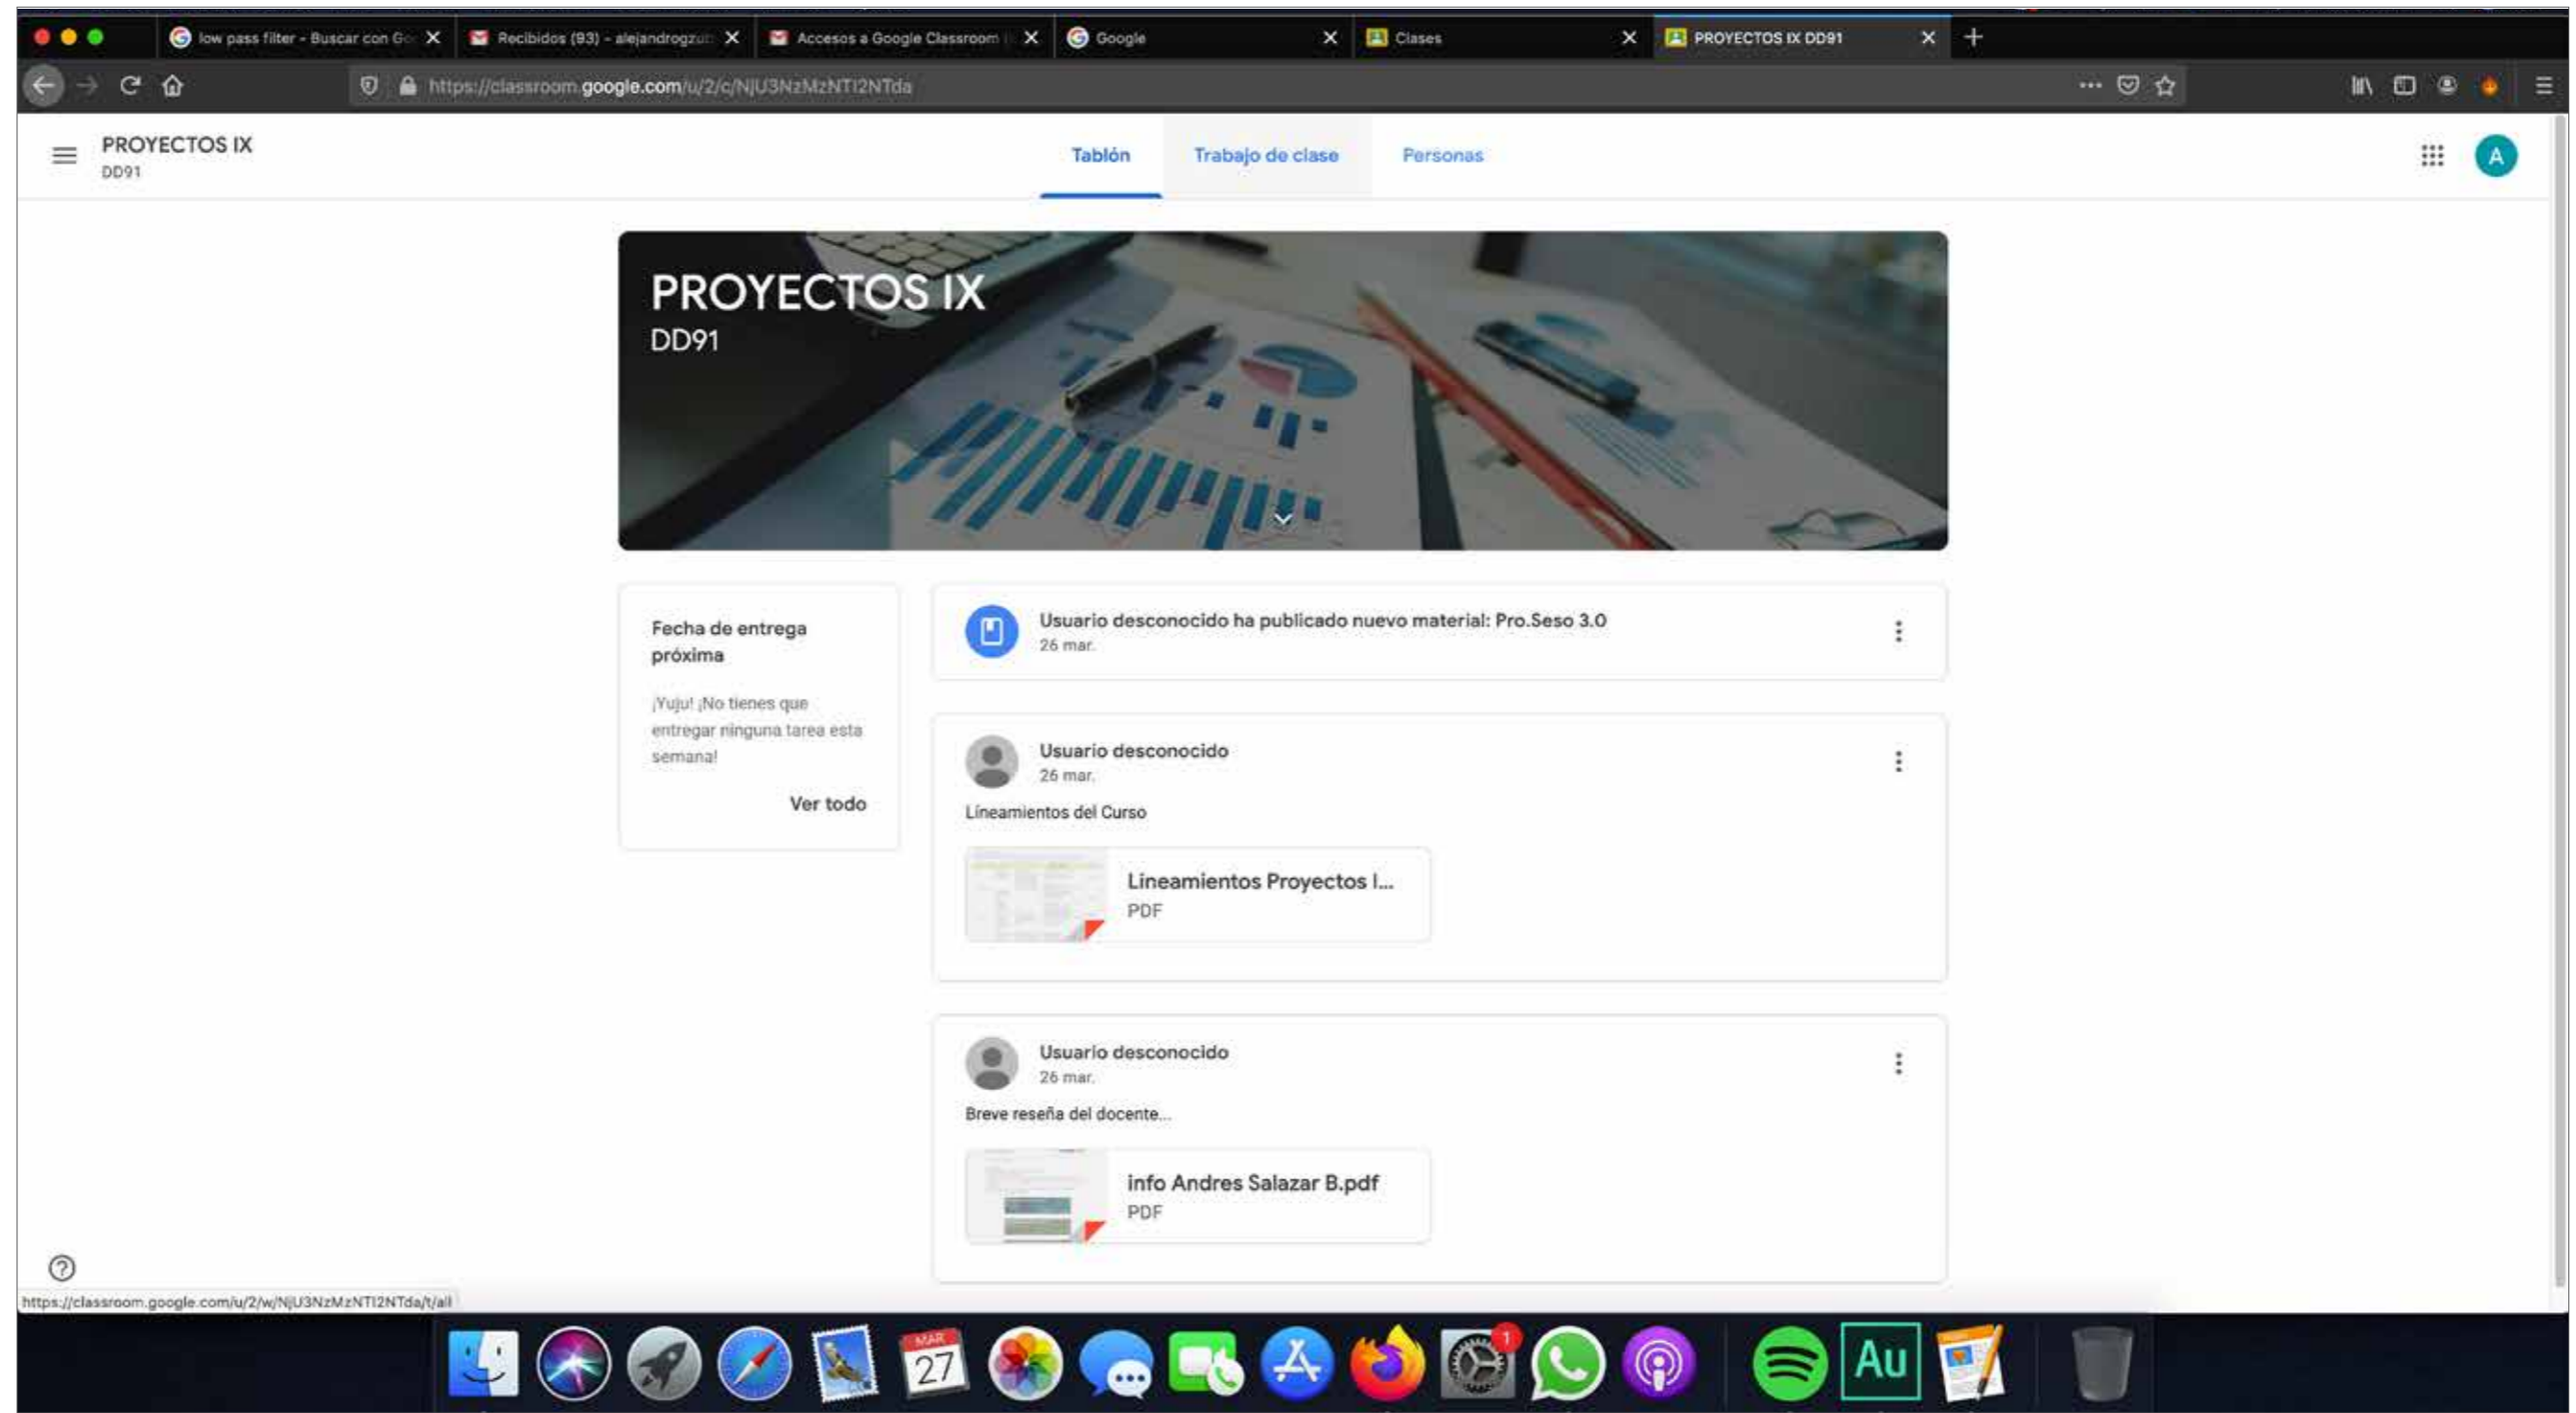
low pass filter - Buscar con Go
Recibidos (93) - alejandrogzu
Accesos a Google Classroom
Google
Clases
PROYECTOS IX DD91

https://classroom.google.com/u/2/c/NjU3NzMzNTI2NTda

PROYECTOS IX
DD91

Tablón
Trabajo de clase
Personas

A

PROYECTOS IX
DD91

Fecha de entrega próxima

¡Yuju! ¡No tienes que entregar ninguna tarea esta semana!

Ver todo

Usuario desconocido ha publicado nuevo material: Pro.Seso 3.0
26 mar.

Usuario desconocido
26 mar.

Lineamientos del Curso

Lineamientos Proyectos I...
PDF

Usuario desconocido
26 mar.

Breve reseña del docente...

info Andres Salazar B.pdf
PDF

https://classroom.google.com/u/2/w/NjU3NzMzNTI2NTda/t/all

MAR
27
1
Au